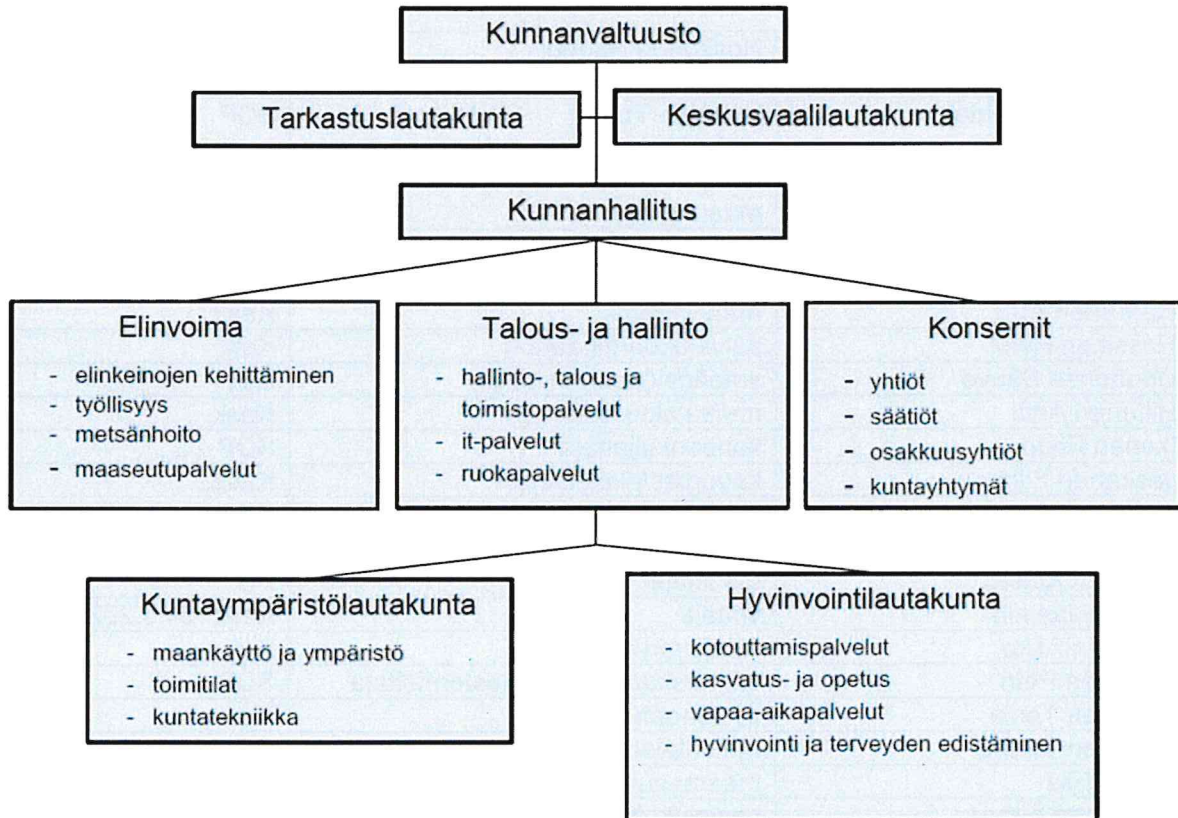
Kunnanvaltuusto

Tarkastuslautakunta

Keskusvaalilautakunta

Kunnanhallitus

Elinvoima
- elinkeinojen kehittäminen
- työllisyys
- metsänhoito
- maaseutupalvelut

Talous- ja hallinto
- hallinto-, talous ja toimistopalvelut
- it-palvelut
- ruokapalvelut

Konsernit
- yhtiöt
- säätiöt
- osakkuusyhtiöt
- kuntayhtymät

Kuntaympäristölautakunta
- maankäyttö ja ympäristö
- toimitilat
- kuntatekniikka

Hyvinvointilautakunta
- kotouttamispalvelut
- kasvatus- ja opetus
- vapaa-aikapalvelut
- hyvinvointi ja terveyden edistäminen